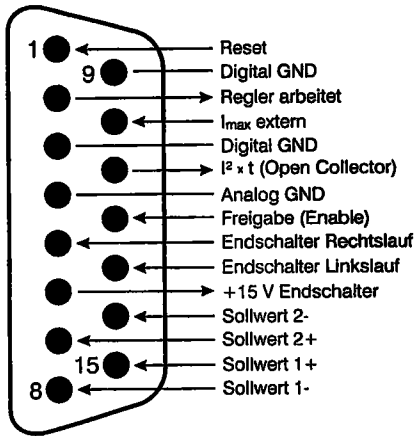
1
9
15
8

Reset
Digital GND
Regler arbeitet
$I_{max}$ extern
Digital GND
$I^2 \times t$ (Open Collector)
Analog GND
Freigabe (Enable)
Endschalter Rechtslauf
Endschalter Linkslauf
+15 V Endschalter
Sollwert 2-
Sollwert 2+
Sollwert 1+
Sollwert 1-